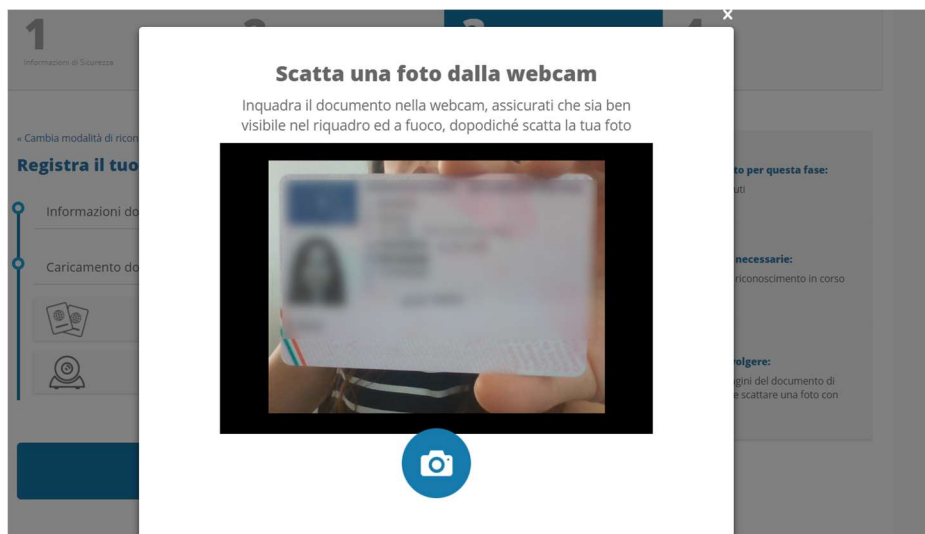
1

Informazioni di Sicurezza

4

×

Scatta una foto dalla webcam

Inquadra il documento nella webcam, assicurati che sia ben visibile nel riquadro ed a fuoco, dopodiché scatta la tua foto

« Cambia modalità di ricon

Registra il tuo

Informazioni do

Caricamento do

to per questa fase:

uti

necessarie:

riconoscimento in corso

volgere:

agini del documento di

e scattare una foto con